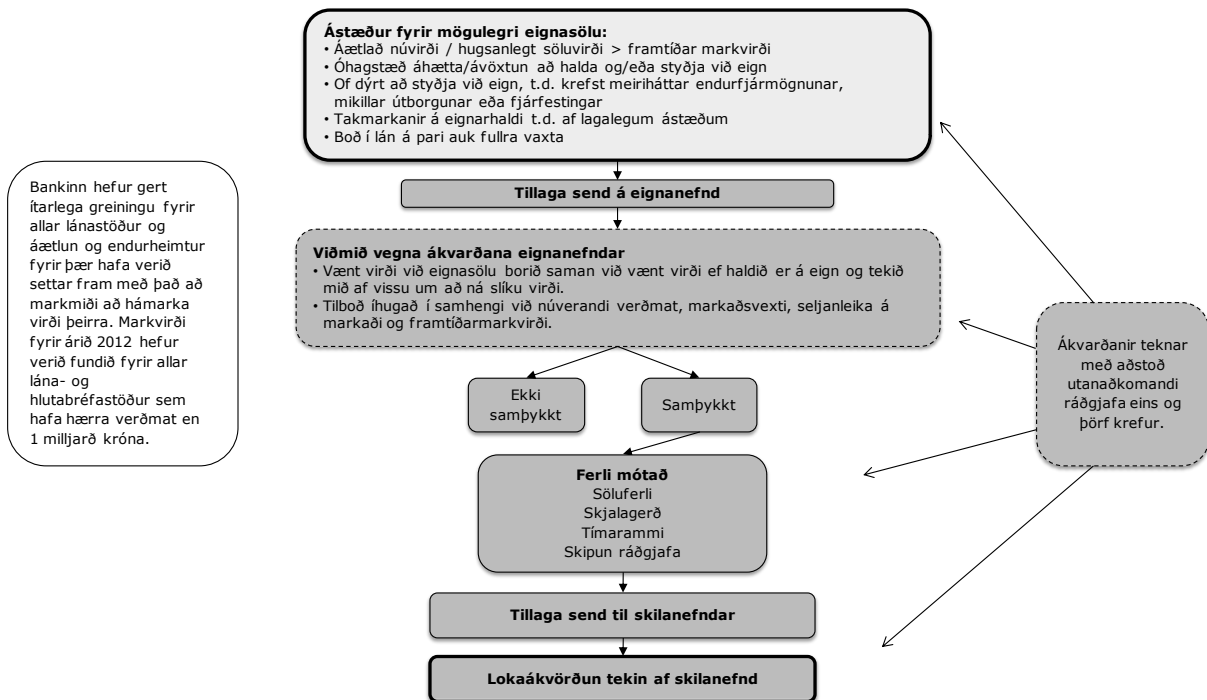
Ástæður fyrir mögulegri eignasölu:
• Áætlað núvirði / hugsanlegt söluvirði > framtíðar markvirði
• Óhagstæð áhætta/ávöxtun að halda og/eða styðja við eign
• Of dýrt að styðja við eign, t.d. krefst meiriháttar endurfjármögnunar, mikillar útborgunar eða fjárfestingar
• Takmarkanir á eignarhaldi t.d. af lagalegum ástæðum
• Boð í lán á pari auk fullra vaxta

Bankinn hefur gert ítarlega greiningu fyrir allar lánastöður og áætlun og endurheimtur fyrir þær hafa verið settar fram með það að markmiði að hámarka virði þeirra. Markvirði fyrir árið 2012 hefur verið fundið fyrir allar lána- og hlutabréfastöður sem hafa hærra verðmat en 1 milljarð króna.

Tillaga send á eignanefnd

Viðmið vegna ákvarðana eignanefndar
• Vænt virði við eignasölu borið saman við vænt virði ef haldið er á eign og tekið mið af vissu um að ná slíku virði.
• Tilboð íhugað í samhengi við núverandi verðmat, markaðsvexti, seljanleika á markaði og framtíðarmarkvirði.

Ákvarðanir teknar með aðstoð utanaðkomandi ráðgjafa eins og þörf krefur.

Ekki samþykkt

Samþykkt

Ferli mótað
Söluferli
Skjalagerð
Tímarammi
Skipun ráðgjafa

Tillaga send til skilanefndar

Lokaákvörðun tekin af skilanefnd